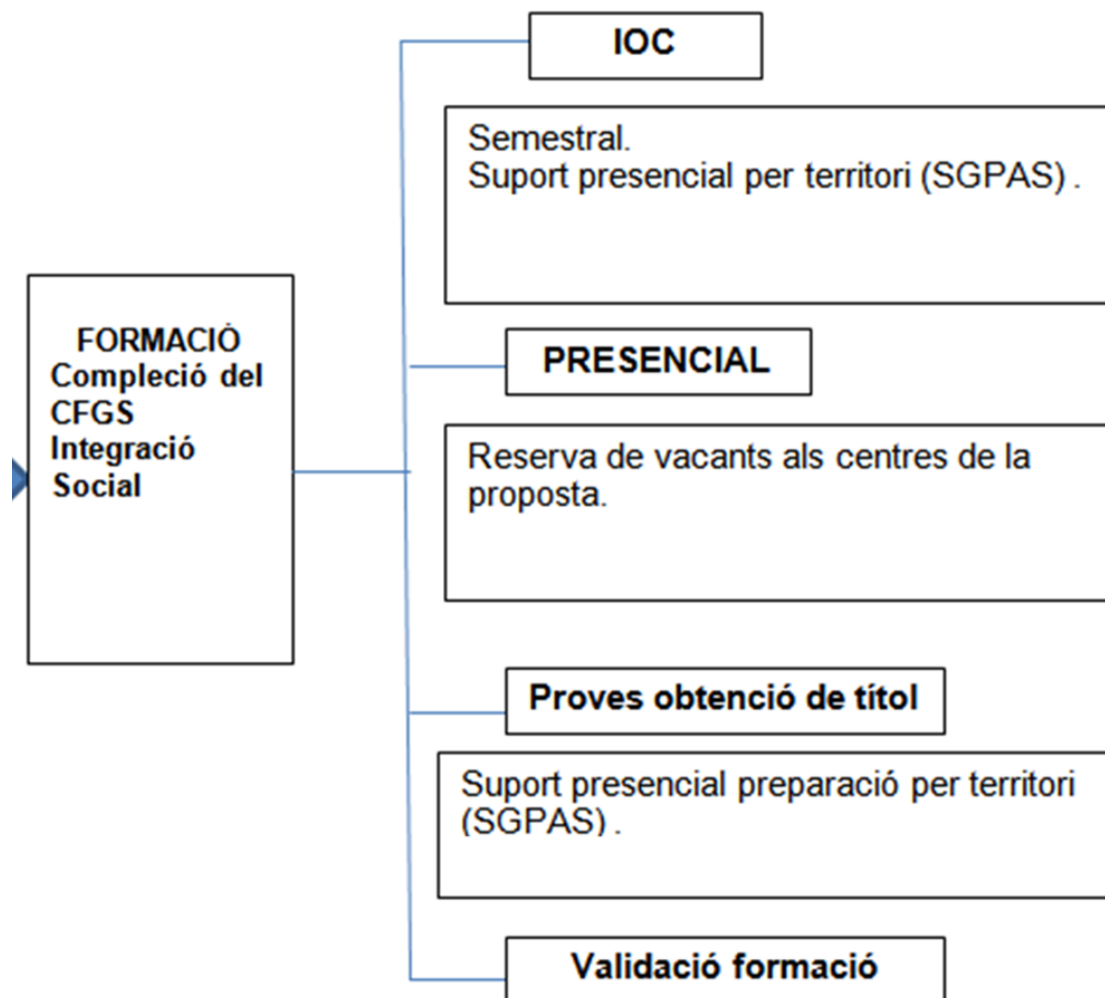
FORMACIÓ
Compleció del CFGS Integració Social

IOC

Semestral.
Suport presencial per territori (SGPAS) .

PRESENCIAL

Reserva de vacants als centres de la proposta.

Proves obtenció de títol

Suport presencial preparació per territori (SGPAS) .

Validació formació